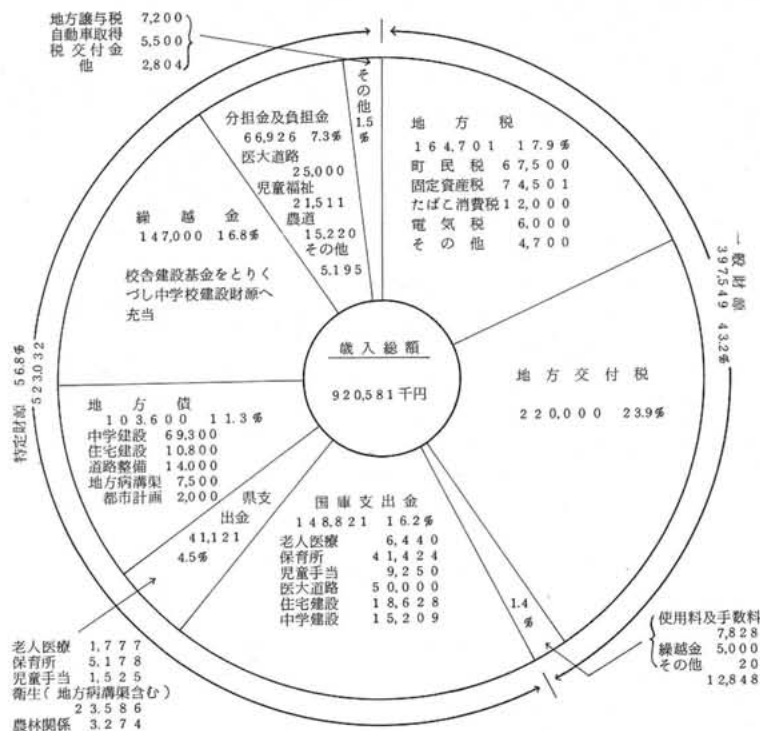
地方譲与税 7,200
自動車取得税交付金 5,500
他 2,804

その他
1.5%

分担金及負担金
66,926 7.3%
医大道路
25,000
児童福祉
21,511
農道
15,220
その他
5,195

地方税
164,701 17.9%
町民税 67,500
固定資産税 74,501
たばこ消費税 12,000
電気税 6,000
その他 4,700

繰越金
147,000 16.8%

校舎建設基金をとりくづし中学校建設財源へ充当

一般財源
397,549 43.2%

歳入総額
920,581千円

地方交付税
220,000 23.9%

特定財源 56.8%
523,032

地方債
103,600 11.3%
中学建設 69,300
住宅建設 10,800
道路整備 14,000
地方病溝渠 7,500
都市計画 2,000

県支出金
41,121
4.5%

国庫支出金
148,821 16.2%
老人医療 6,440
保育所 41,424
児童手当 9,250
医大道路 50,000
住宅建設 18,628
中学建設 15,209

1.4%

使用料及手数料 7,828
繰越金 5,000
その他 20
12,848

老人医療 1,777
保育所 5,178
児童手当 1,525
衛生(地方病溝渠含む) 23,586
農林関係 3,274